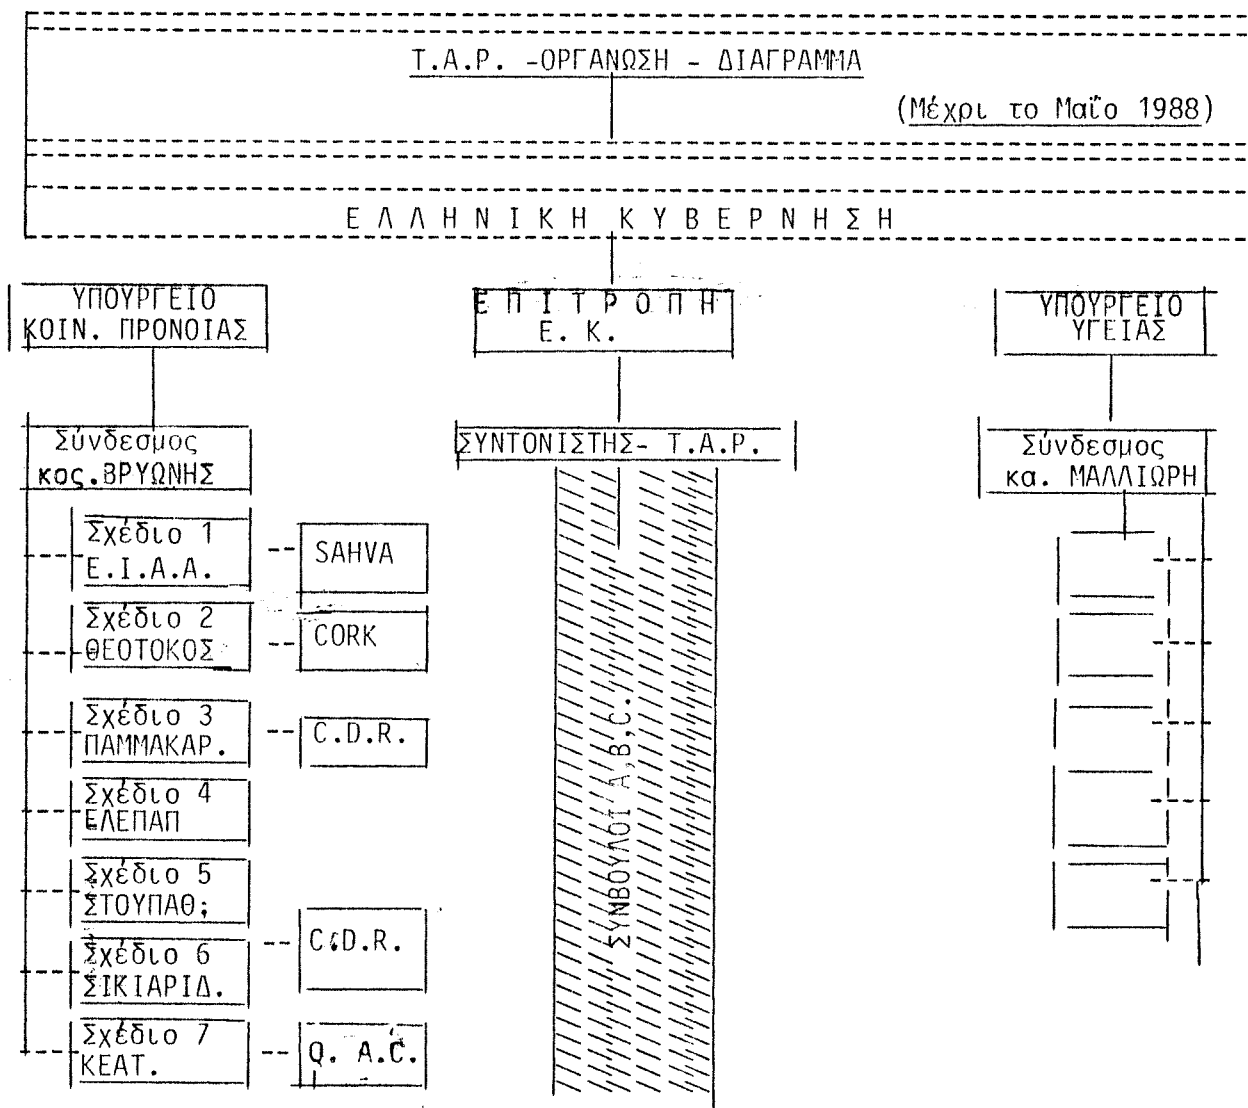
Τ.Α.Ρ. -ΟΡΓΑΝΩΣΗ - ΔΙΑΓΡΑΜΜΑ

(Μέχρι το Μαΐο 1988)

ΕΛΛΗΝΙΚΗ ΚΥΒΕΡΝΗΣΗ

ΥΠΟΥΡΓΕΙΟ ΚΟΙΝ. ΠΡΟΝΟΙΑΣ

ΕΠΙΤΡΟΠΗ Ε. Κ.

ΥΠΟΥΡΓΕΙΟ ΥΓΕΙΑΣ

Σύνδεσμος κος.ΒΡΥΩΝΗΣ

ΣΥΝΤΟΝΙΣΤΗΣ- Τ.Α.Ρ.

Σύνδεσμος κα. ΜΑΛΛΙΩΡΗ

Σχέδιο 1 Ε.Ι.Α.Α.

SAHVA

Σχέδιο 2 ΘΕΟΤΟΚΟΣ

CORK

Σχέδιο 3 ΠΑΜΜΑΚΑΡ.

C.D.R.

Σχέδιο 4 ΕΛΕΠΑΠ

Σχέδιο 5 ΣΤΟΥΠΑΘ;

Σχέδιο 6 ΣΙΚΙΑΡΙΔ.

C.D.R.

Σχέδιο 7 ΚΕΑΤ.

Q. A.C.

ΣΥΜΒΟΥΛΟΙ A,B,C.